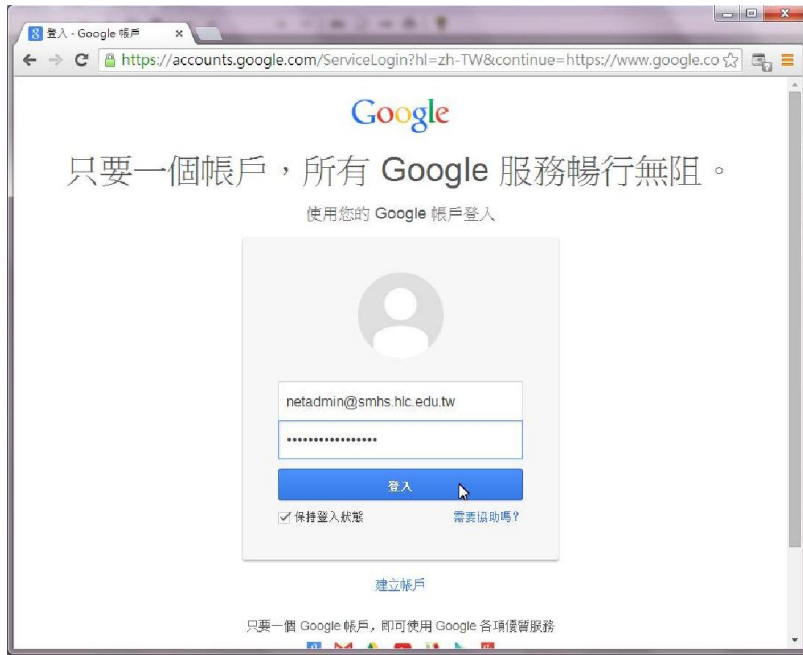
登入 - Google 帳戶

https://accounts.google.com/ServiceLogin?hl=zh-TW&continue=https://www.google.co

Google

只要一個帳戶，所有 Google 服務暢行無阻。

使用您的 Google 帳戶登入

netadmin@smhs.hlc.edu.tw

••••••••••••••••••

登入

保持登入狀態

需要協助嗎?

建立帳戶

只要一個 Google 帳戶，即可使用 Google 各項優質服務